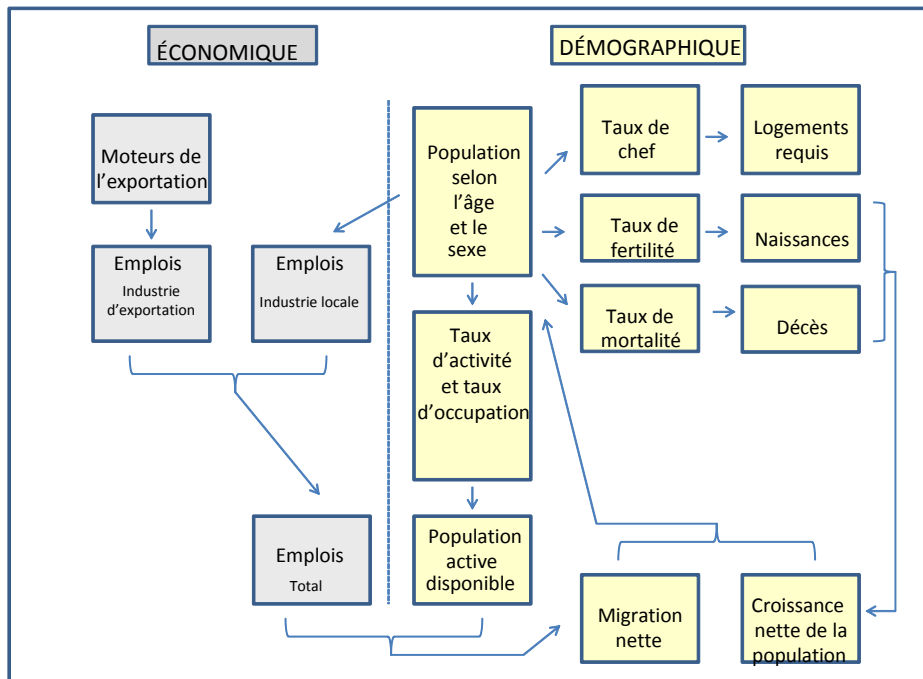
ÉCONOMIQUE

DÉMOGRAPHIQUE

Moteurs de l'exportation

Emplois
Industrie d'exportation

Emplois
Industrie locale

Emplois
Total

Population selon l'âge et le sexe

Taux d'activité et taux d'occupation

Population active disponible

Taux de chef

Logements requis

Taux de fertilité

Naissances

Taux de mortalité

Décès

Migration nette

Croissance nette de la population